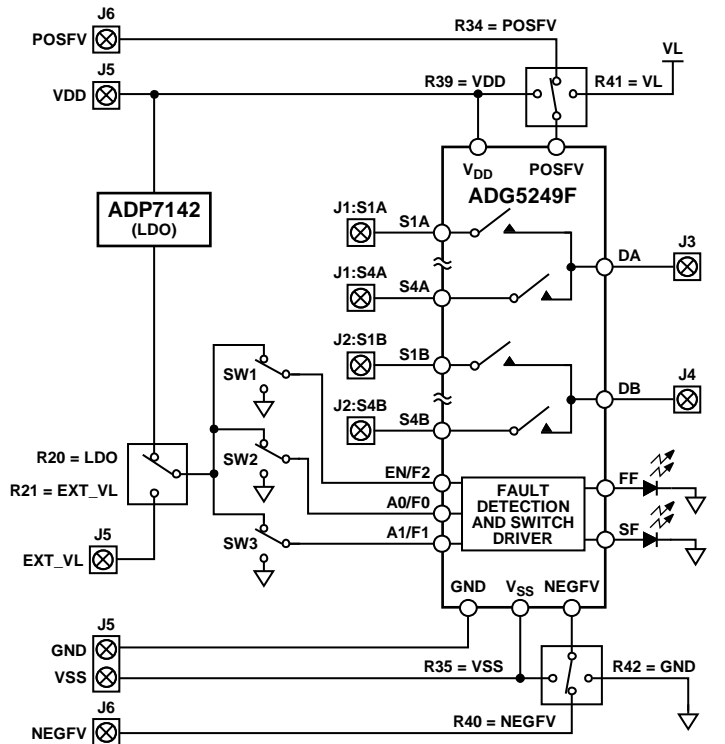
J6
POSFV
R34 = POSFV
VL
J5
VDD
R39 = VDD
R41 = VL
$V_{DD}$
POSFV
ADP7142
(LDO)
ADG5249F
J1:S1A
S1A
J1:S4A
S4A
DA
J3
J2:S1B
S1B
SW1
J2:S4B
S4B
DB
J4
R20 = LDO
SW2
R21 = EXT_VL
EN/F2
A0/F0
FAULT DETECTION AND SWITCH DRIVER
FF
SF
J5
SW3
A1/F1
EXT_VL
GND
$V_{SS}$
NEGFV
J5
GND
VSS
R35 = VSS
R42 = GND
J6
R40 = NEGFV
NEGFV